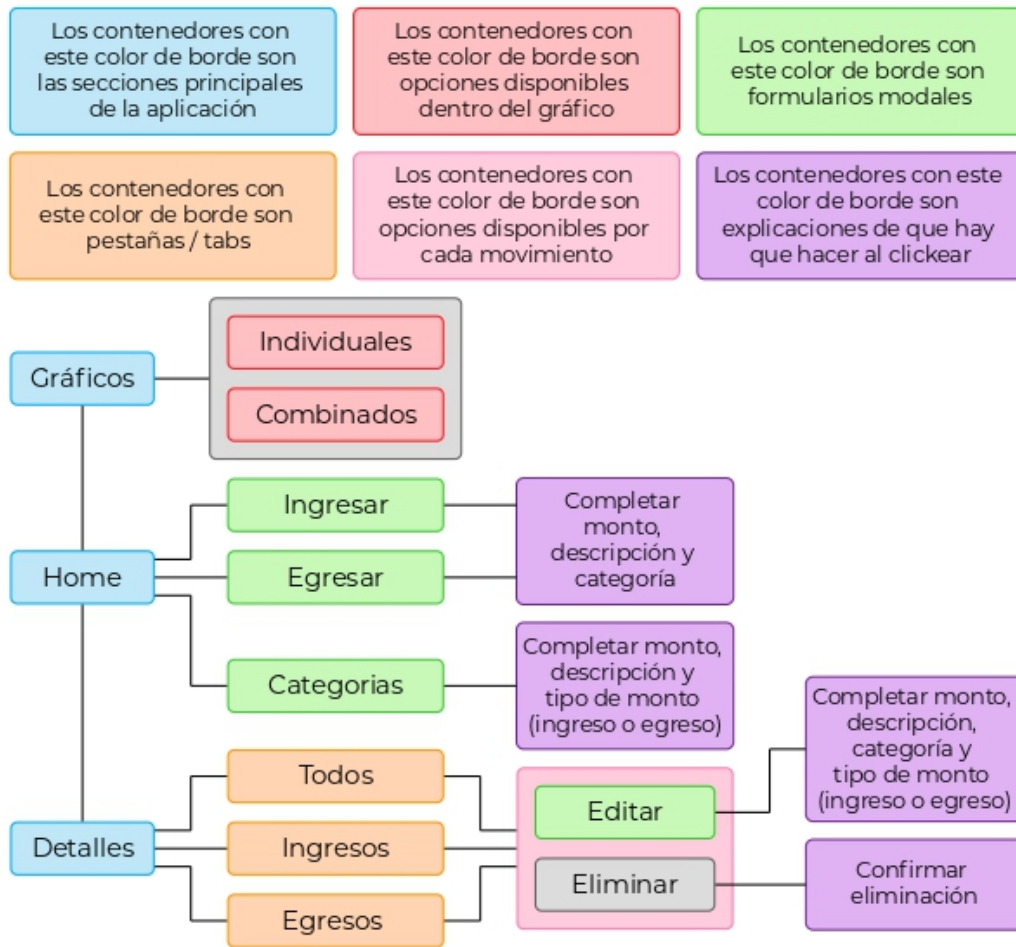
Los contenedores con este color de borde son las secciones principales de la aplicación

Los contenedores con este color de borde son opciones disponibles dentro del gráfico

Los contenedores con este color de borde son formularios modales

Los contenedores con este color de borde son pestañas / tabs

Los contenedores con este color de borde son opciones disponibles por cada movimiento

Los contenedores con este color de borde son explicaciones de que hay que hacer al clickear

Gráficos

Individuales

Combinados

Home

Ingresar

Egresar

Completar monto, descripción y categoría

Categorias

Completar monto, descripción y tipo de monto (ingreso o egreso)

Detalles

Todos

Ingresos

Egresos

Editar

Eliminar

Completar monto, descripción, categoría y tipo de monto (ingreso o egreso)

Confirmar eliminación